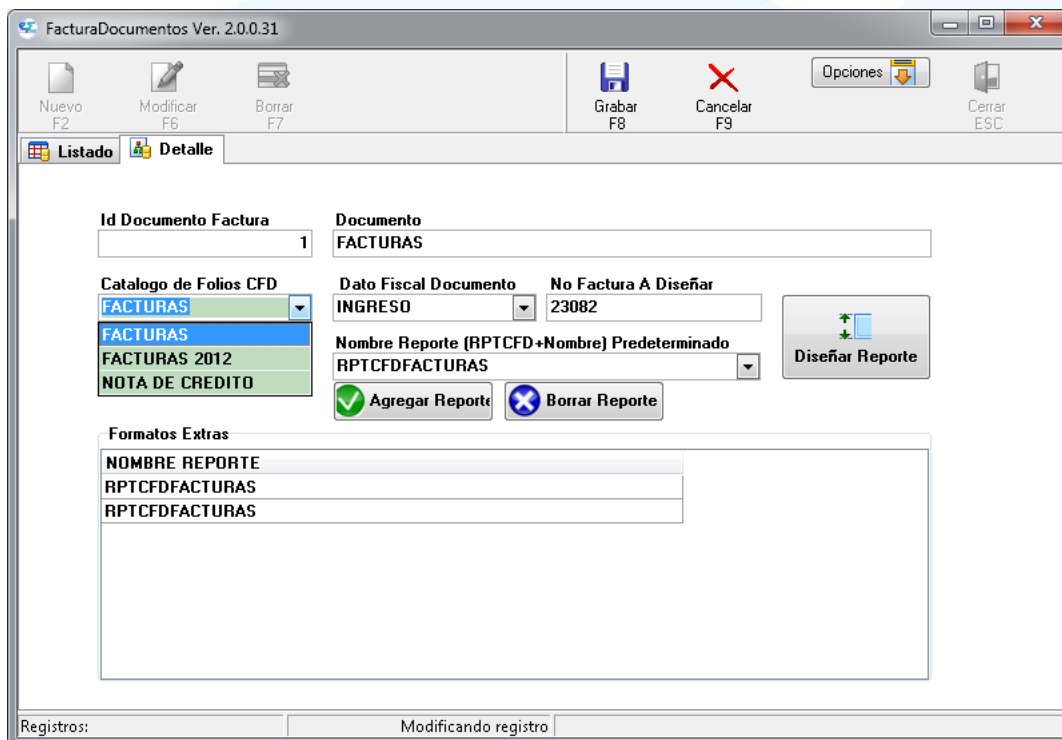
FacturaDocumentos Ver. 2.0.0.31

Nuevo F2
Modificar F6
Borrar F7
Grabar F8
Cancelar F9
Opciones
Cerrar ESC

Listado
Detalle

Id Documento Factura
1
Documento
FACTURAS

Catalogo de Folios CFD
FACTURAS
FACTURAS
FACTURAS 2012
NOTA DE CREDITO

Dato Fiscal Documento
INGRESO
No Factura A Diseñar
23082

Diseñar Reporte

Nombre Reporte (RPTCFD+Nombre) Predeterminado
RPTCFDFACTURAS

Agregar Reporte
Borrar Reporte

Formatos Extras

| NOMBRE REPORTE |
|---|
| RPTCFDFACTURAS |
| RPTCFDFACTURAS |

Registros:
Modificando registro